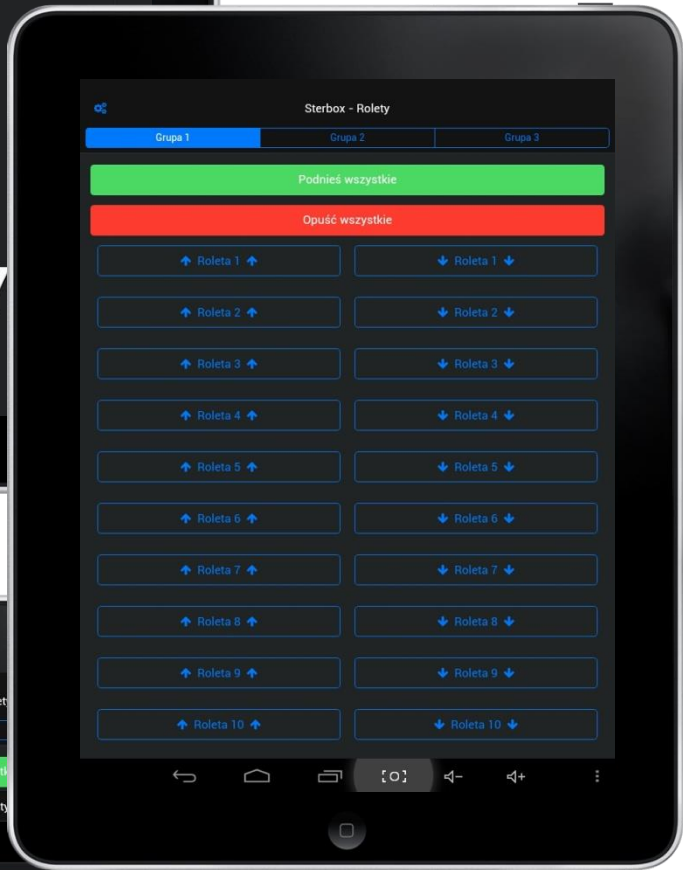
Sterbox - Rolety

Grupa 1 | Grupa 2 | Grupa 3

Podnieś wszystkie

Opuść wszystkie

Roleta 1 | Roleta 1
Roleta 2 | Roleta 2
Roleta 3 | Roleta 3
Roleta 4 | Roleta 4
Roleta 5 | Roleta 5
Roleta 6 | Roleta 6
Roleta 7 | Roleta 7
Roleta 8 | Roleta 8
Roleta 9 | Roleta 9
Roleta 10 | Roleta 10